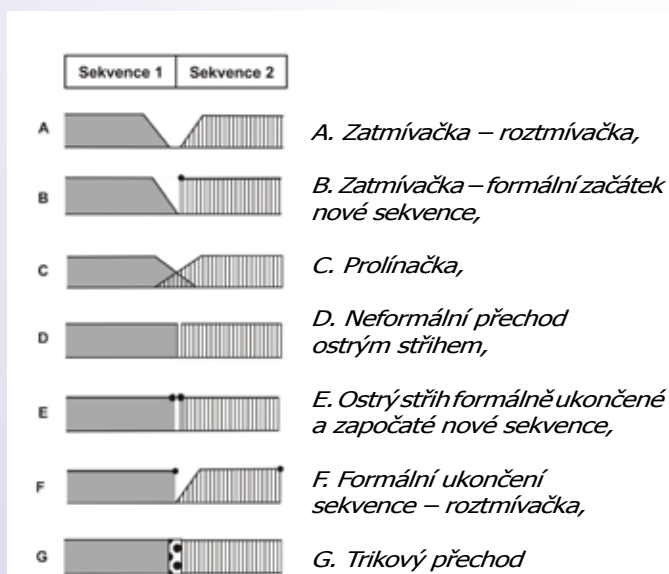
| Sekvence 1 | Sekvence 2 |
|---|---|

A

B

C

D

E

F

G

A. Zatmívačka – roztmívačka,

B. Zatmívačka – formální začátek nové sekvence,

C. Prolínačka,

D. Neformální přechod ostrým střihem,

E. Ostrý střih formálně ukončené a započaté nové sekvence,

F. Formální ukončení sekvence – roztmívačka,

G. Trikový přechod